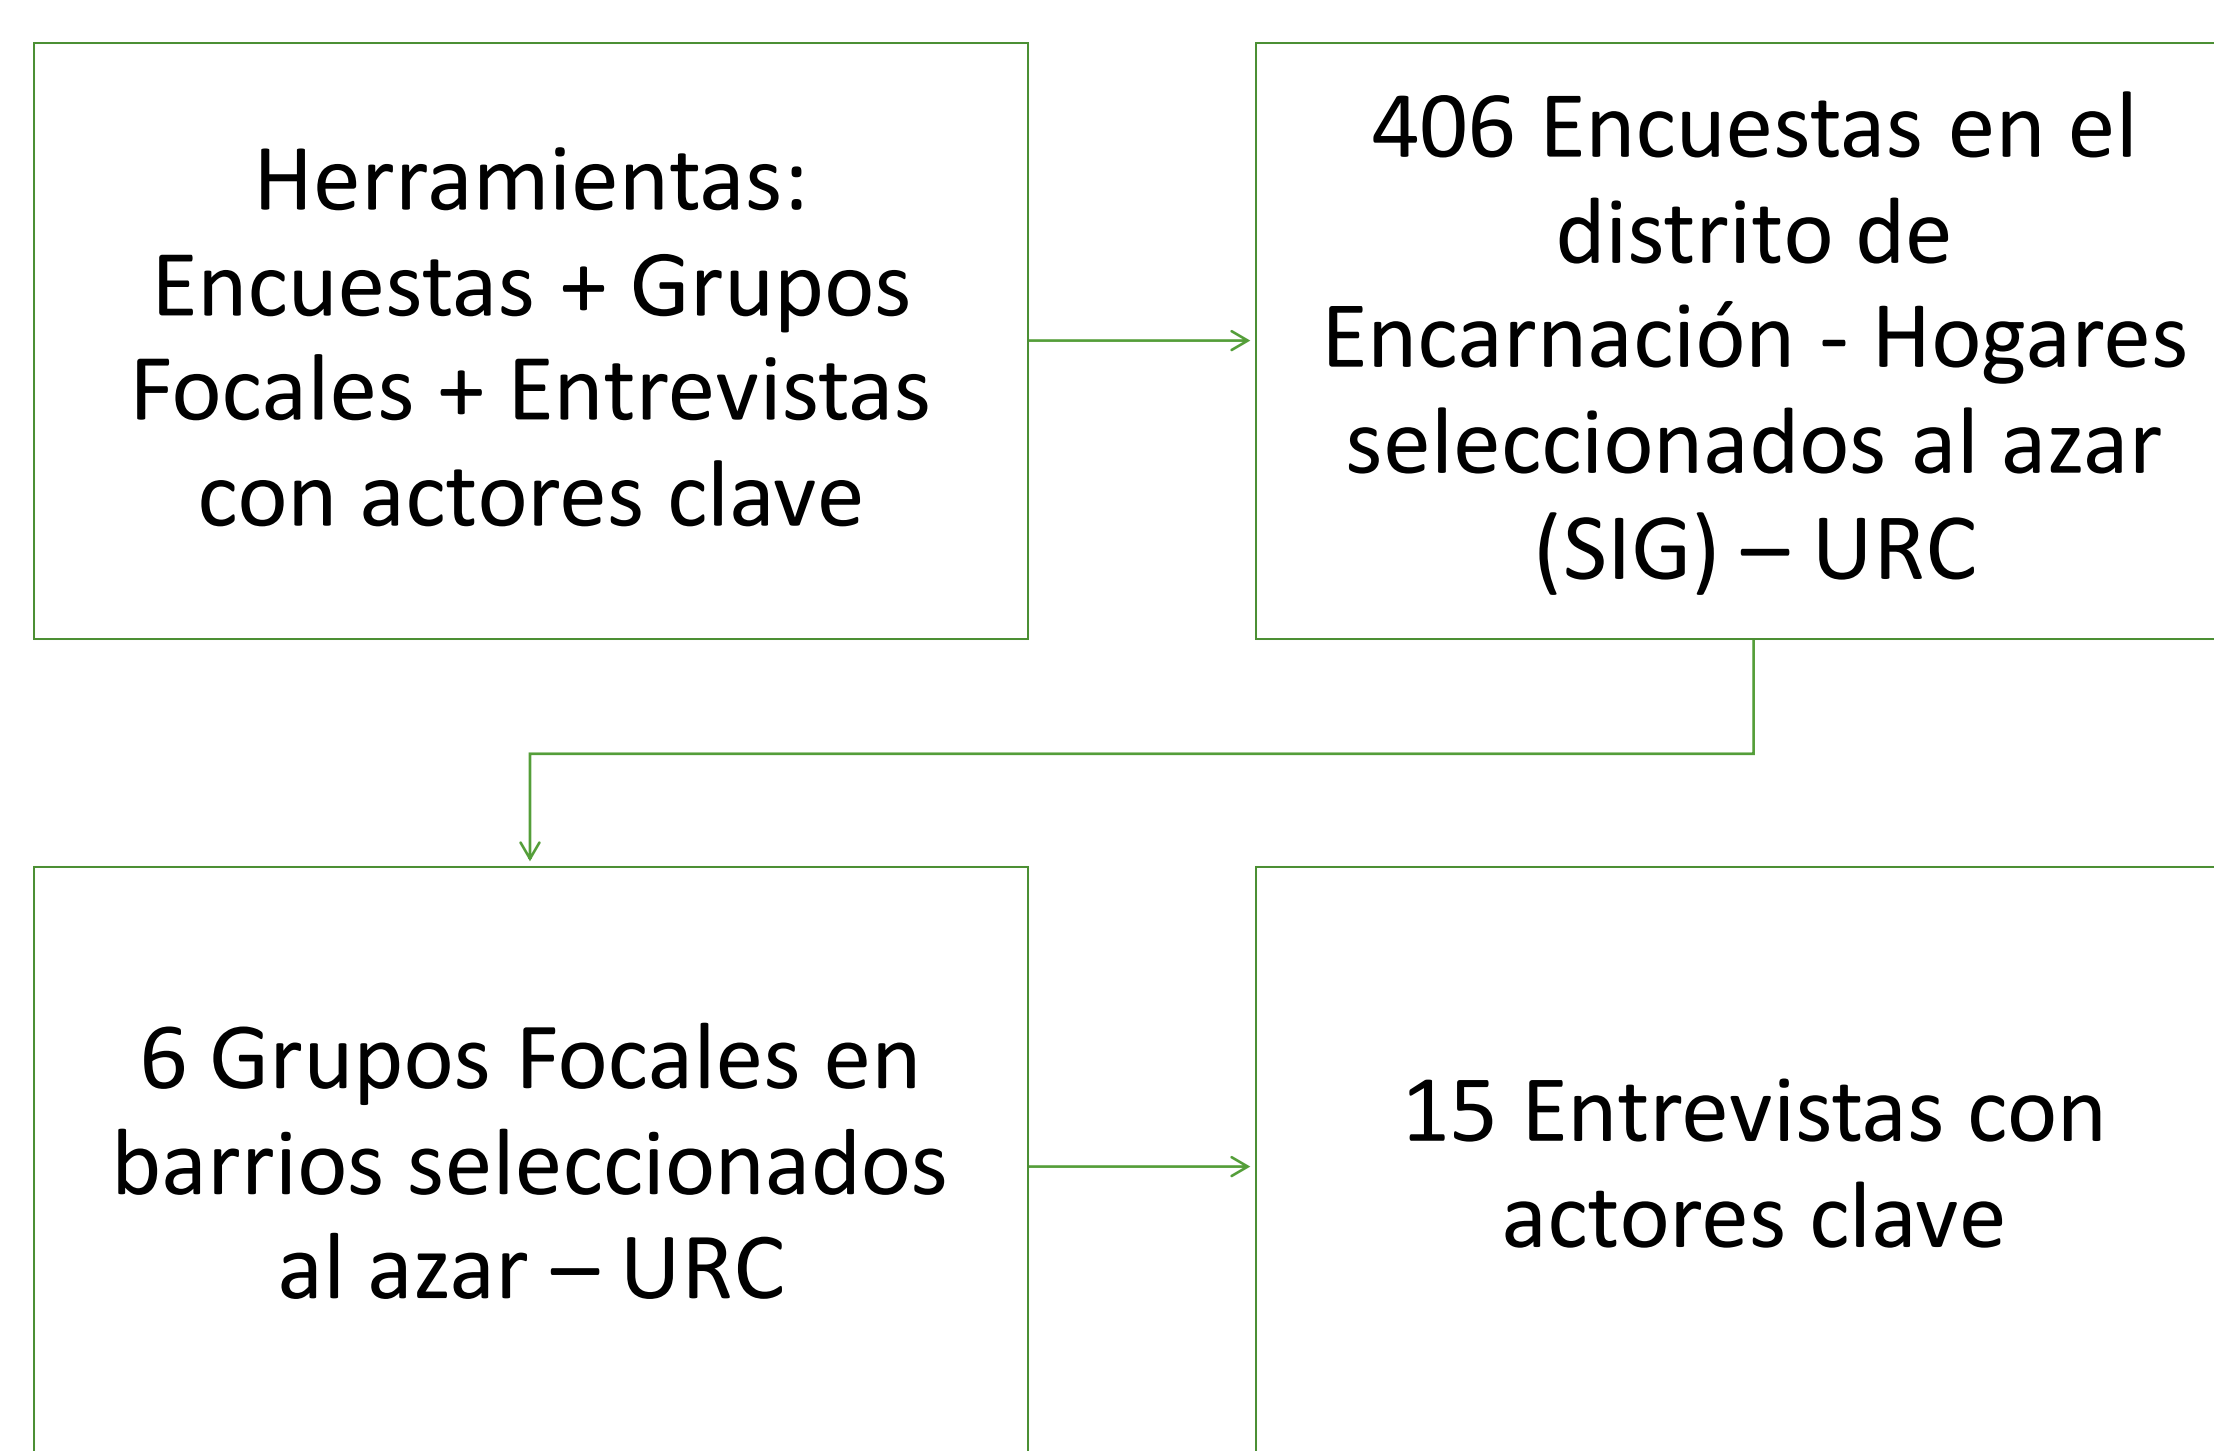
Herramientas: Encuestas + Grupos Focales + Entrevistas con actores clave

406 Encuestas en el distrito de Encarnación - Hogares seleccionados al azar (SIG) – URC

6 Grupos Focales en barrios seleccionados al azar – URC

15 Entrevistas con actores clave